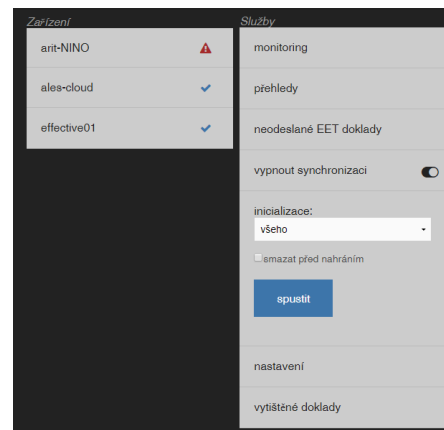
Zařízení

arit-NINO

ales-cloud

effective01

Služby

monitoring

přehledy

neodeslané EET doklady

vypnout synchronizaci

inicializace:

všeho

smazat před nahráním

spustit

nastavení

vytištěné doklady